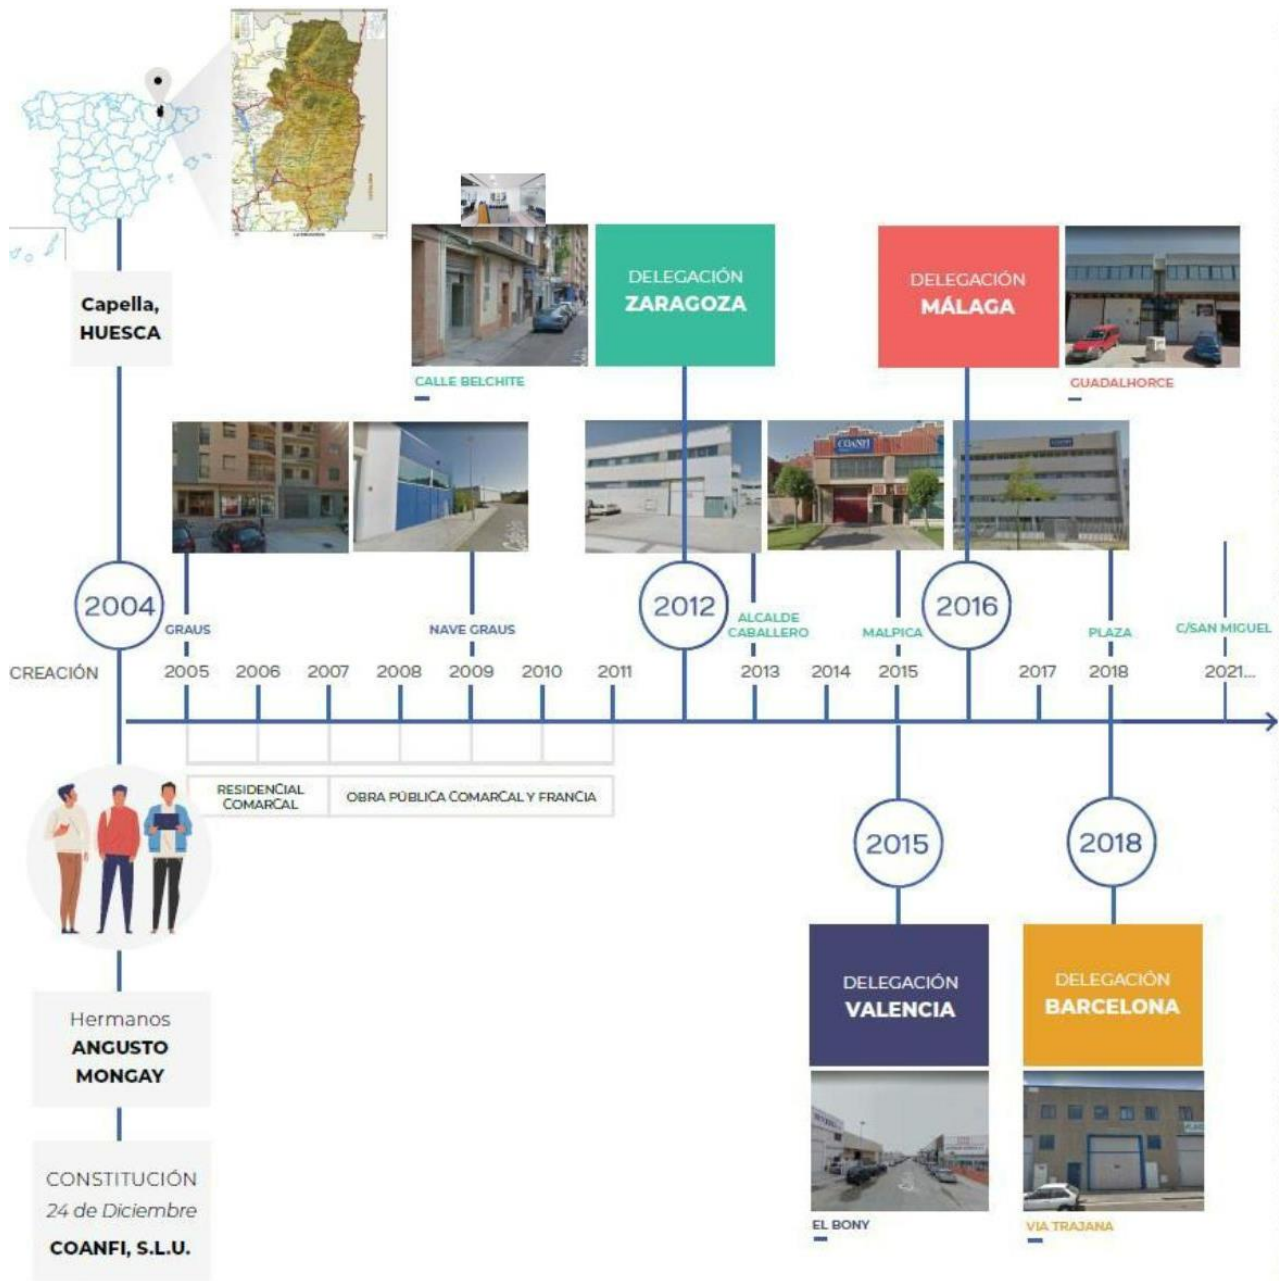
Capella, HUESCA

CALLE BELCHITE

DELEGACIÓN ZARAGOZA

DELEGACIÓN MÁLAGA

GUADALHORCE

2004

GRAUS

NAVE GRAUS

2012

ALCALDE CABALLERO

MALPICA

2016

PLAZA

C/SAN MIGUEL

CREACIÓN

2005 2006 2007 2008 2009 2010 2011 2013 2014 2015 2017 2018 2021...

RESIDENCIAL COMARCAL

OBRA PÚBLICA COMARCAL Y FRANCIA

2015

2018

DELEGACIÓN VALENCIA

DELEGACIÓN BARCELONA

EL BONY

VIA TRAJANA

Hermanos ANGUSTO MONGAY

CONSTITUCIÓN
*24 de Diciembre*
COANFI, S.L.U.